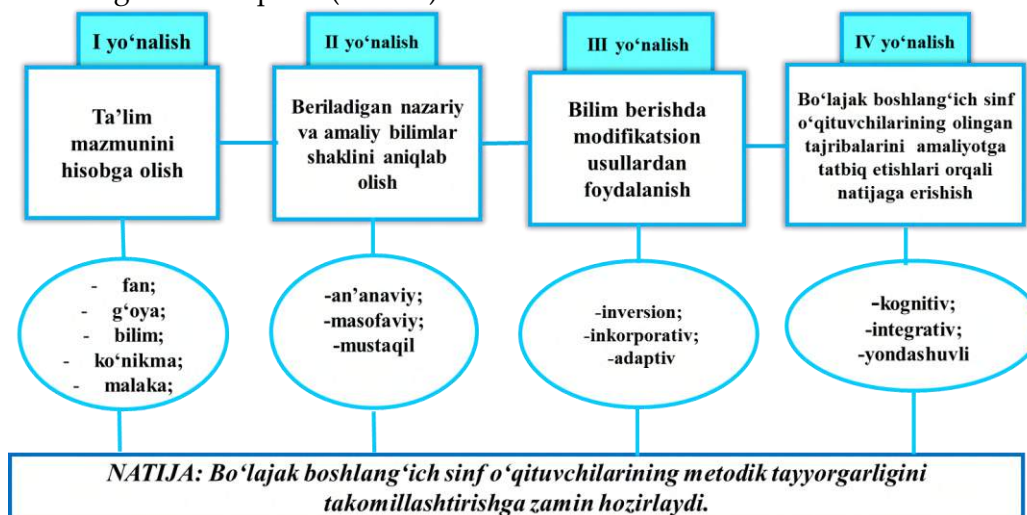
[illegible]

I yo‘nalish

Ta’lim mazmunini hisobga olish

II yo‘nalish

Beriladigan nazariy va amaliy bilimlar shaklini aniqlab olish

III yo‘nalish

Bilim berishda modifikatsion usullardan foydalanish

IV yo‘nalish

Bo‘lajak boshlang‘ich sinf o‘qituvchilarining olingan tajribalarini amaliyotga tatbiq etishlari orqali natijaga erishish

- fan;
- g‘oya;
- bilim;
- ko‘nikma;
- malaka;

-an’anaviy;
-masofaviy;
-mustaqil

-inversion;
-inkorporativ;
-adaptiv

-kognitiv;
-integrativ;
-yondashuvli

NATIJA: Bo‘lajak boshlang‘ich sinf o‘qituvchilarining metodik tayyorgarligini takomillashtirishga zamin hozirlaydi.